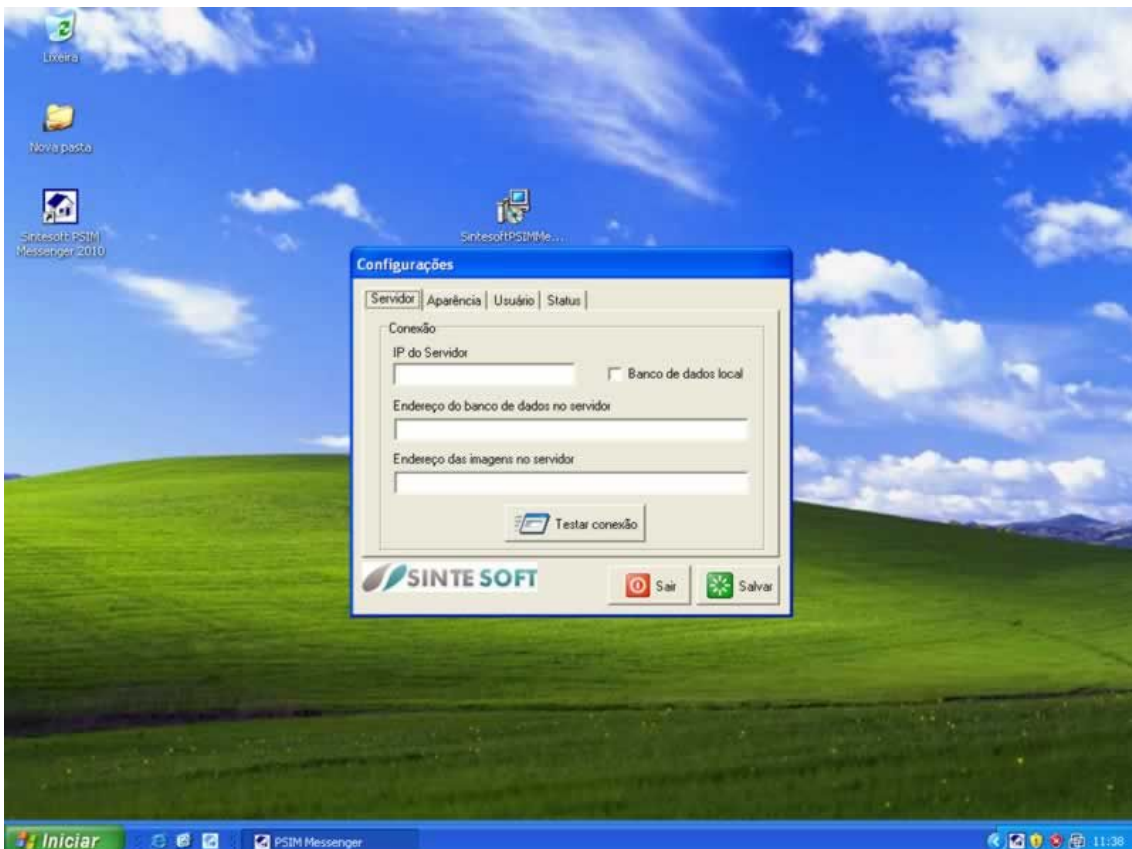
Lixeira

Nova pasta

Sintesoft PSIM Messenger 2010

SintesoftPSIMMe...

Configurações

Servidor | Aparência | Usuário | Status

Conexão

IP do Servidor

Banco de dados local

Endereço do banco de dados no servidor

Endereço das imagens no servidor

Testar conexão

SINTE SOFT

Sair

Salvar

Iniciar

PSIM Messenger

11:38